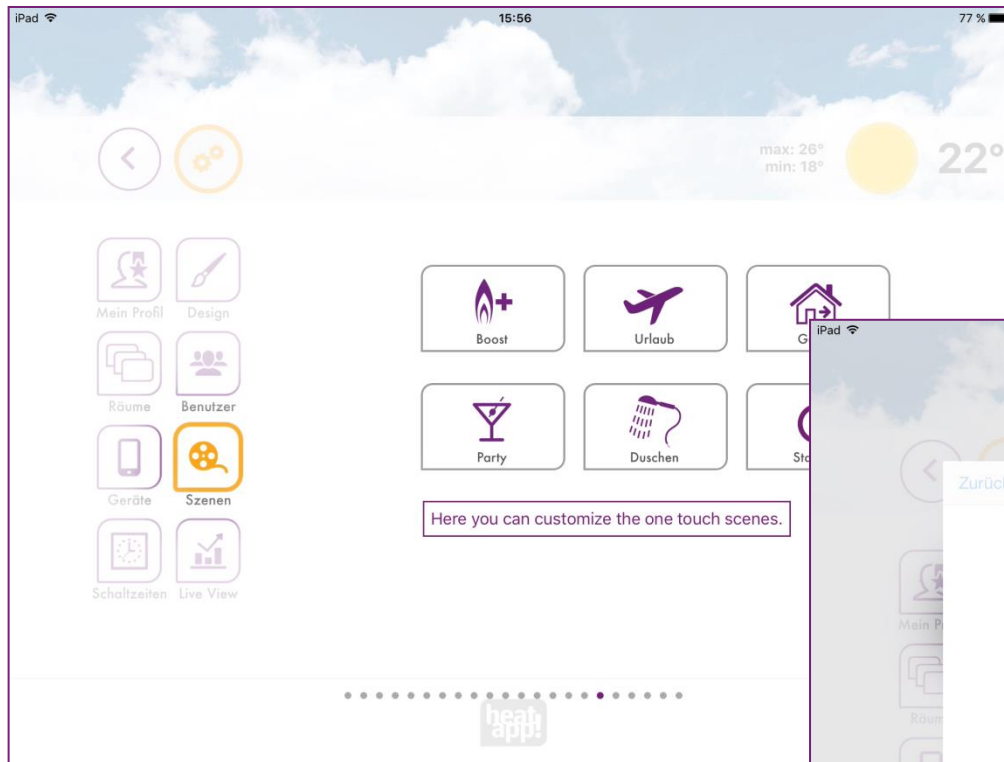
iPad 15:56 77 %

max: 26°
min: 18°
22°

Mein Profil
Design
Räume
Benutzer
Geräte
Szenen
Schaltzeiten
Live View

Boost
Urlaub
G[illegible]
Party
Duschen
St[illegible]

Here you can customize the one touch scenes.

heat app!

iPad
Zurüc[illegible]
Mein P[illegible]
Räum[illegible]